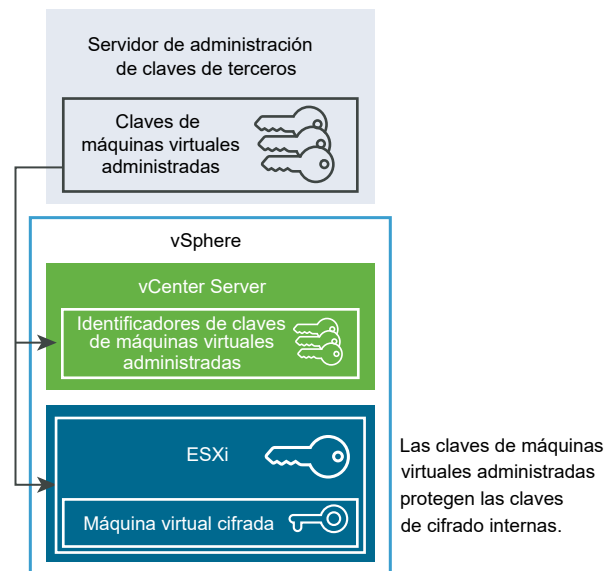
Servidor de administración de claves de terceros

Claves de máquinas virtuales administradas

vSphere

vCenter Server

Identificadores de claves de máquinas virtuales administradas

ESXi

Máquina virtual cifrada

Las claves de máquinas virtuales administradas protegen las claves de cifrado internas.